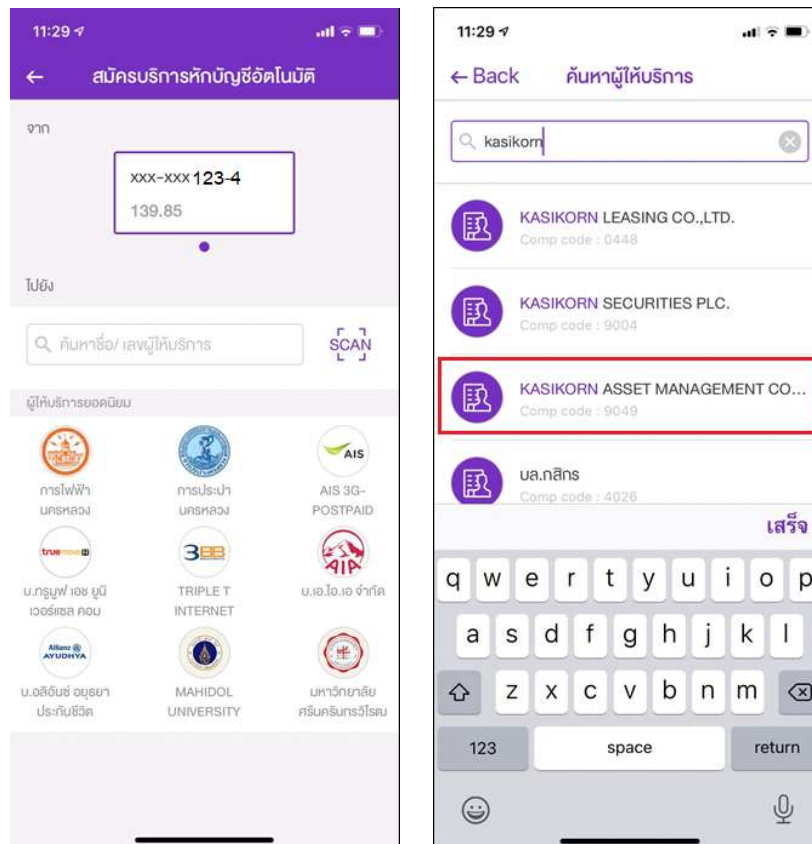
11:29

สมัครบริการหักบัญชีอัตโนมัติ

จาก

XXX-XXX 123-4
139.85

ไปยัง

ค้นหาชื่อ/ เลขผู้ให้บริการ

SCAN

ผู้ให้บริการยอดนิยม

การไฟฟ้า นครหลวง

การประปา นครหลวง

AIS

AIS 3G-POSTPAID

truemove H

บ.ทรูมูฟ เอช ยูนิเวอร์แซล คอม

3BB

TRIPLE T INTERNET

AIA

บ.เอ.ไอ.เอ จำกัด

Allianz AYUDHYA

บ.อลิอันซ์ อยุธยา ประกันชีวิต

MAHIDOL UNIVERSITY

มหาวิทยาลัยศรีนครินทรวิโรฒ

11:29

← Back ค้นหาผู้ให้บริการ

kasikorn

KASIKORN LEASING CO.,LTD.
Comp code : 0448

KASIKORN SECURITIES PLC.
Comp code : 9004

KASIKORN ASSET MANAGEMENT CO...
Comp code : 9049

บล.กสิกร
Comp code : 4026

เสร็จ

q w e r t y u i o p
a s d f g h j k l
z x c v b n m
123 space return